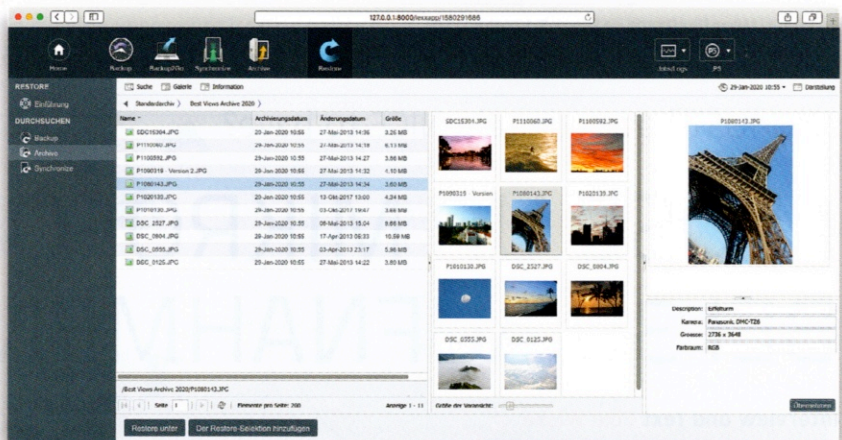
127.0.0.1:8000/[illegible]/1580291686

Home
Backup
BackupWiz
Synchronize
Archive
Restore
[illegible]
PS

RESTORE
Einführung
DURCHSUCHEN
Backup
Archive
Synchronize

Suche
Galerie
Information
29-Jan-2020 10:55
Darstellung

Standardarchiv
Best Views Archive 2020

| Name | Archivierungsdatum | Änderungsdatum | Größe |
|---|---|---|---|
| GDC15304.JPG | 29-Jan-2020 10:55 | 27-Mai-2013 14:36 | 3.26 MB |
| P1100060.JPG | 29-Jan-2020 10:55 | 27-Mai-2013 14:18 | 6.13 MB |
| P1100092.JPG | 29-Jan-2020 10:55 | 27-Mai-2013 14:27 | 3.68 MB |
| P1090319 Version 2.JPG | 29-Jan-2020 10:55 | 27-Mai-2013 14:32 | 4.10 MB |
| P1080143.JPG | 29-Jan-2020 10:55 | 27-Mai-2013 14:34 | 3.60 MB |
| P1020139.JPG | 29-Jan-2020 10:55 | 13-Okt-2017 13:00 | 4.24 MB |
| P1010139.JPG | 29-Jan-2020 10:55 | 03-Okt-2017 19:47 | 3.68 MB |
| DSC_2527.JPG | 29-Jan-2020 10:55 | 09-Mai-2013 15:04 | 8.66 MB |
| DSC_5804.JPG | 29-Jan-2020 10:55 | 17-Apr-2013 08:33 | 10.59 MB |
| DSC_0555.JPG | 29-Jan-2020 10:55 | 03-Apr-2013 23:17 | 5.96 MB |
| DSC_0125.JPG | 29-Jan-2020 10:55 | 27-Mai-2013 14:22 | 3.80 MB |

GDC15304.JPG
P1100060.JPG
P1100092.JPG
P1090319 Version
P1080143.JPG
P1020139.JPG
P1010139.JPG
DSC_2527.JPG
DSC_5804.JPG
DSC_0555.JPG
DSC_0125.JPG

P1080143.JPG

Description: Eiffelturm
Kamera: Panasonic DMC-TZ6
Grösse: 2736 x 3648
Farbraum: RGB

/Best Views Archive 2020/P1080143.JPG
Seite 1
Elemente pro Seite: 200
Anzeige 1 - 11
Größe der Vorschau:
Übernehmen

Restore unter
Der Restore-Selektion hinzufügen